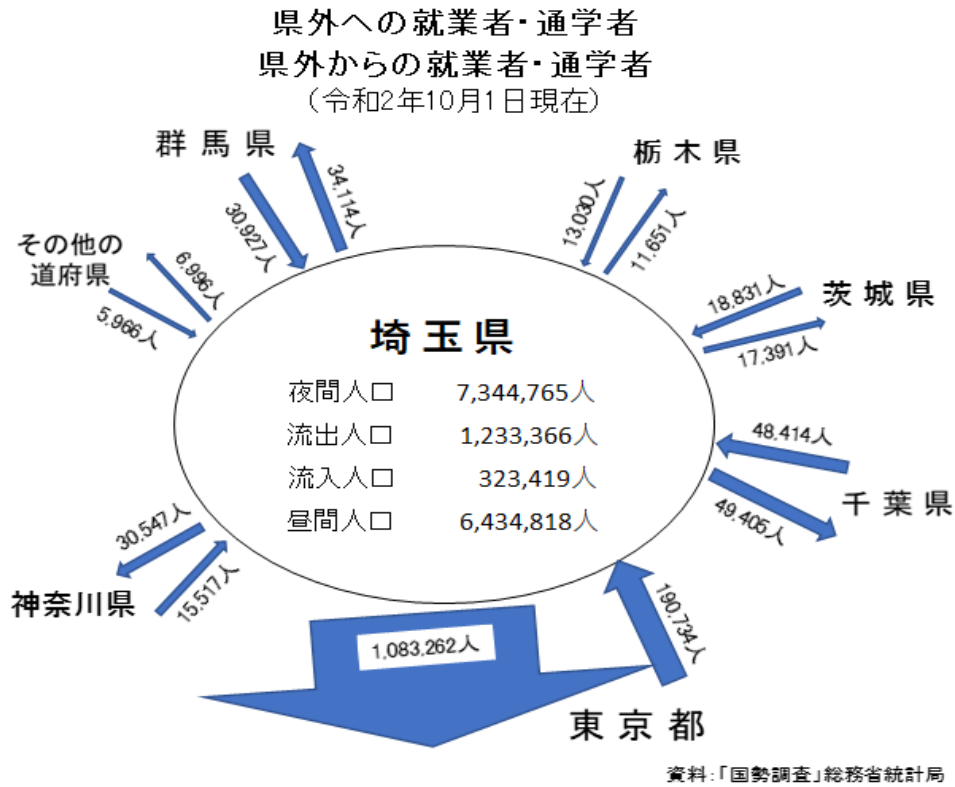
県外への就業者・通学者
県外からの就業者・通学者
(令和2年10月1日現在)

群馬県
34,114人
30,927人

栃木県
13,030人
11,651人

その他の道府県
6,996人
5,966人

茨城県
18,831人
17,391人

埼玉県

| 夜間人口 | 7,344,765人 |
|---|---|
| 流出人口 | 1,233,366人 |
| 流入人口 | 323,419人 |
| 昼間人口 | 6,434,818人 |

48,414人
千葉県
49,405人

30,547人
神奈川県
15,517人

1,083,262人
190,734人
東京都

資料:「国勢調査」総務省統計局